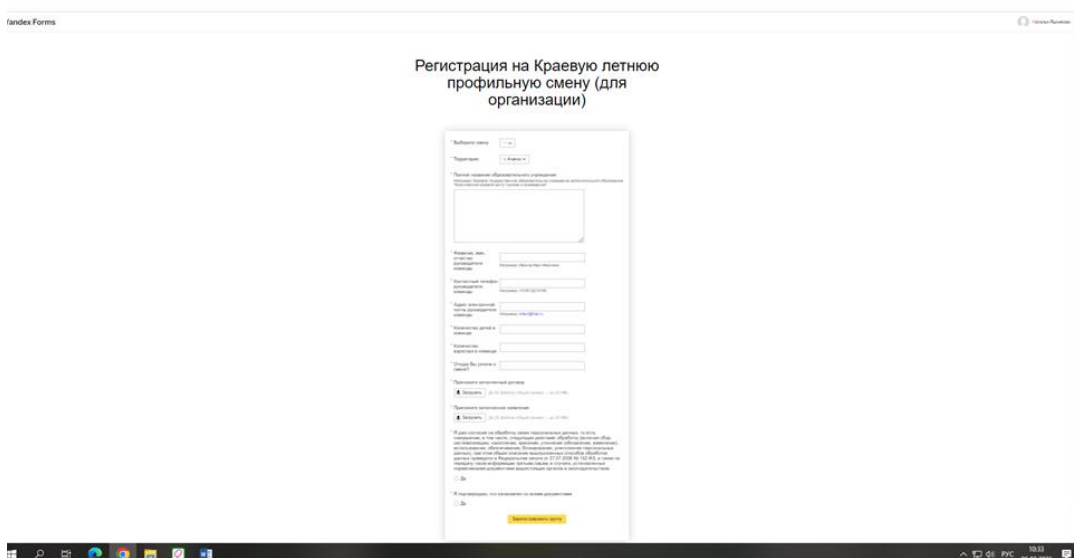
Yandex Forms

Регистрация на Краевую летнюю профильную смену (для организации)

* Выберите смену

* Территория

* Полное название образовательного учреждения

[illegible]

* Фамилия, имя, отчество руководителя команды

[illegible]

* Контактный телефон руководителя команды

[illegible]

* Адрес электронной почты руководителя команды

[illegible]

* Количество детей в команде

* Количество взрослых в команде

* Откуда Вы узнали о смене?

* Прикрепите заполненный договор

Загрузить

* Прикрепите заполненное заявление

Загрузить

* Я даю согласие на обработку своих персональных данных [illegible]

Да

* Я подтверждаю, что ознакомился со всеми документами

Да

Зарегистрировать группу

РУС 10:33